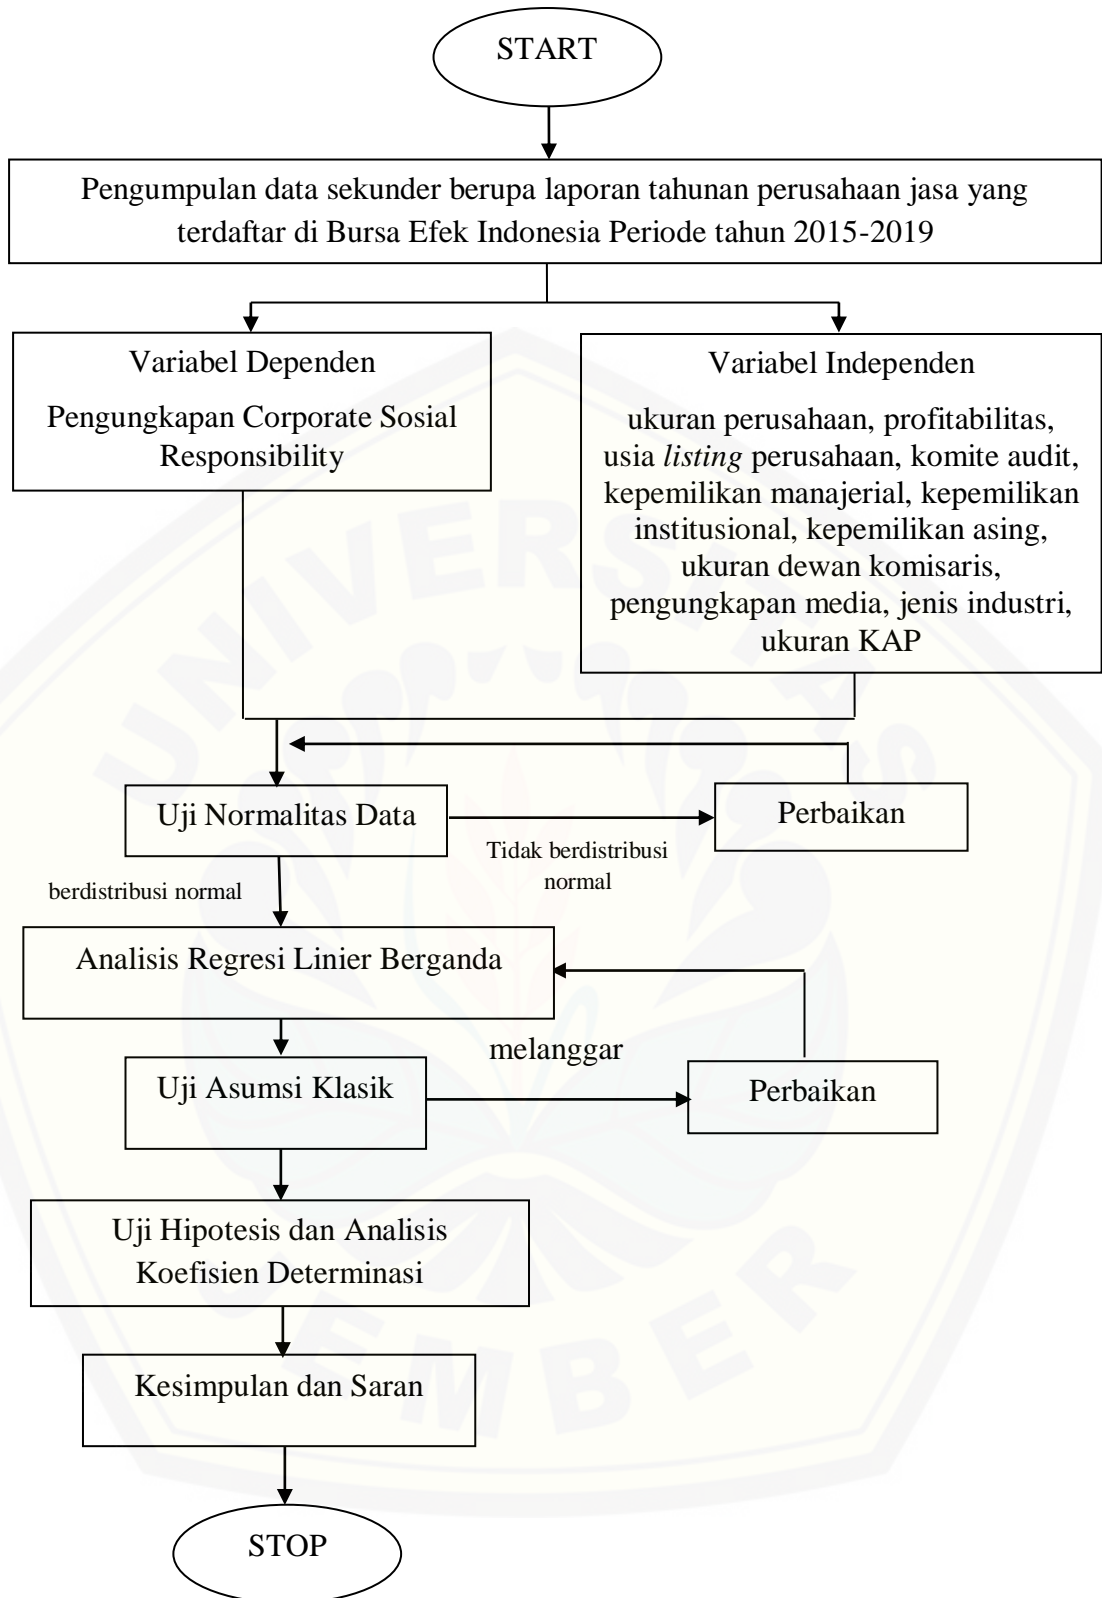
START

Pengumpulan data sekunder berupa laporan tahunan perusahaan jasa yang terdaftar di Bursa Efek Indonesia Periode tahun 2015-2019

Variabel Dependen

Pengungkapan Corporate Sosial Responsibility

Variabel Independen

ukuran perusahaan, profitabilitas, usia *listing* perusahaan, komite audit, kepemilikan manajerial, kepemilikan institusional, kepemilikan asing, ukuran dewan komisaris, pengungkapan media, jenis industri, ukuran KAP

Uji Normalitas Data

Tidak berdistribusi normal

Perbaikan

berdistribusi normal

Analisis Regresi Linier Berganda

melanggar

Uji Asumsi Klasik

Perbaikan

Uji Hipotesis dan Analisis Koefisien Determinasi

Kesimpulan dan Saran

STOP